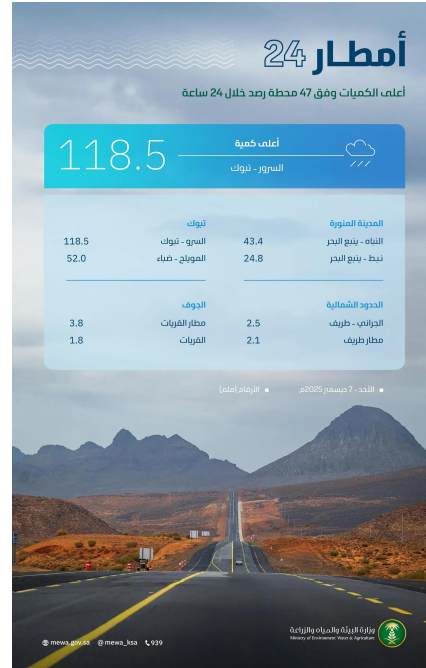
أمطار 24

أعلى الكميات وفق 47 محطة رصد خلال 24 ساعة

أعلى كمية

السرور - تبوك

118.5

المدينة المنورة

النباه - ينبع البحر 43.4

نبط - ينبع البحر 24.8

تبوك

السرو - تبوك 118.5

المويلح - ضباء 52.0

الحدود الشمالية

الجراني - طريف 2.5

مطار طريف 2.1

الجوف

مطار القريات 3.8

القريات 1.8

الأحد - 7 ديسمبر 2025م

الأرقام (ملم)

وزارة البيئة والمياه والزراعة
Ministry of Environment Water & Agriculture

mewa.gov.sa @mewa_ksa 939